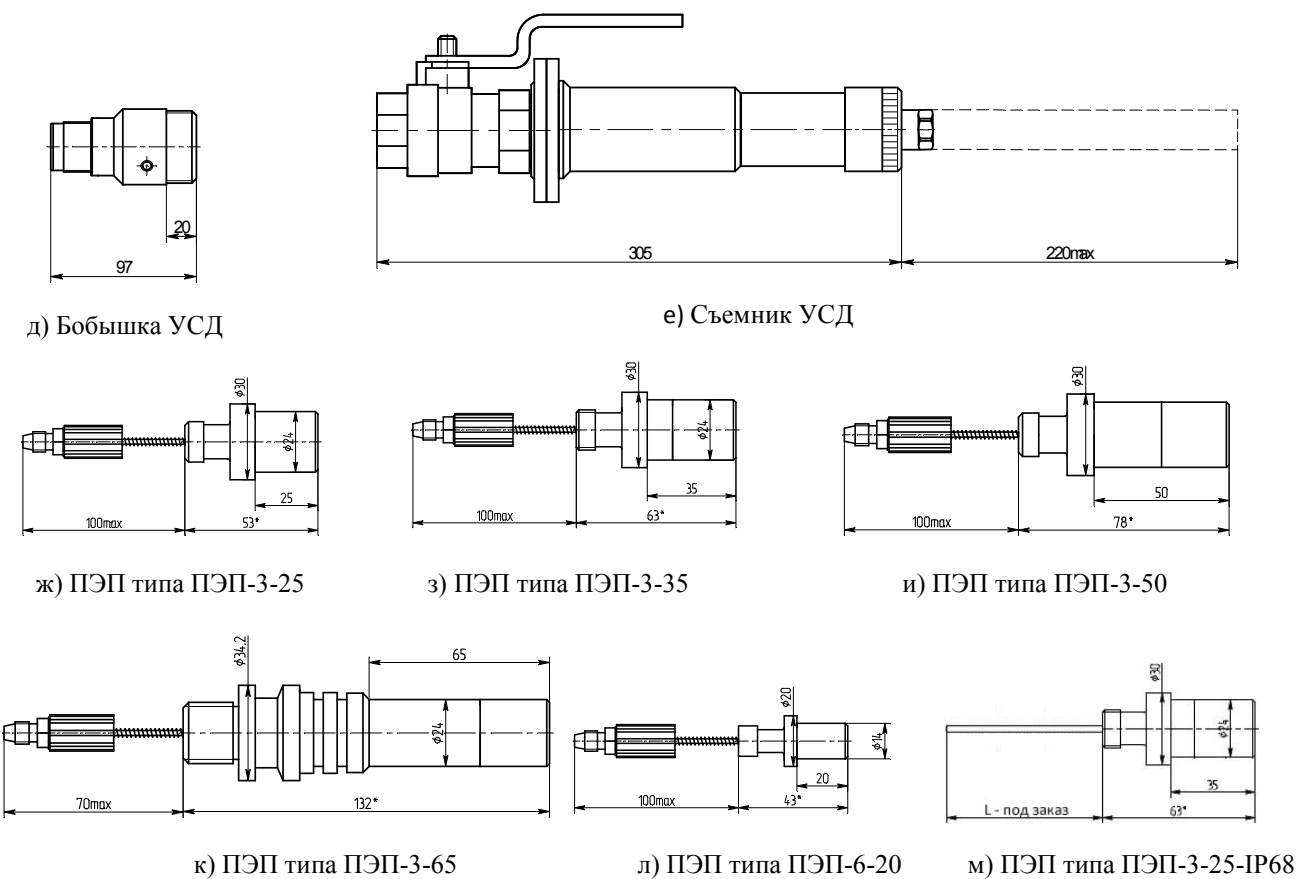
20
97

д) Бобышка УСД

305
220max

е) Съемник УСД

ϕ30
ϕ24
25
100max
53*

ж) ПЭП типа ПЭП-3-25

ϕ30
ϕ24
35
100max
63*

з) ПЭП типа ПЭП-3-35

ϕ30
50
100max
78*

и) ПЭП типа ПЭП-3-50

ϕ34,2
65
ϕ24
70max
132*

к) ПЭП типа ПЭП-3-65

ϕ20
ϕ14
20
100max
43*

л) ПЭП типа ПЭП-6-20

ϕ30
ϕ24
35
L - под заказ
63*

м) ПЭП типа ПЭП-3-25-IP68